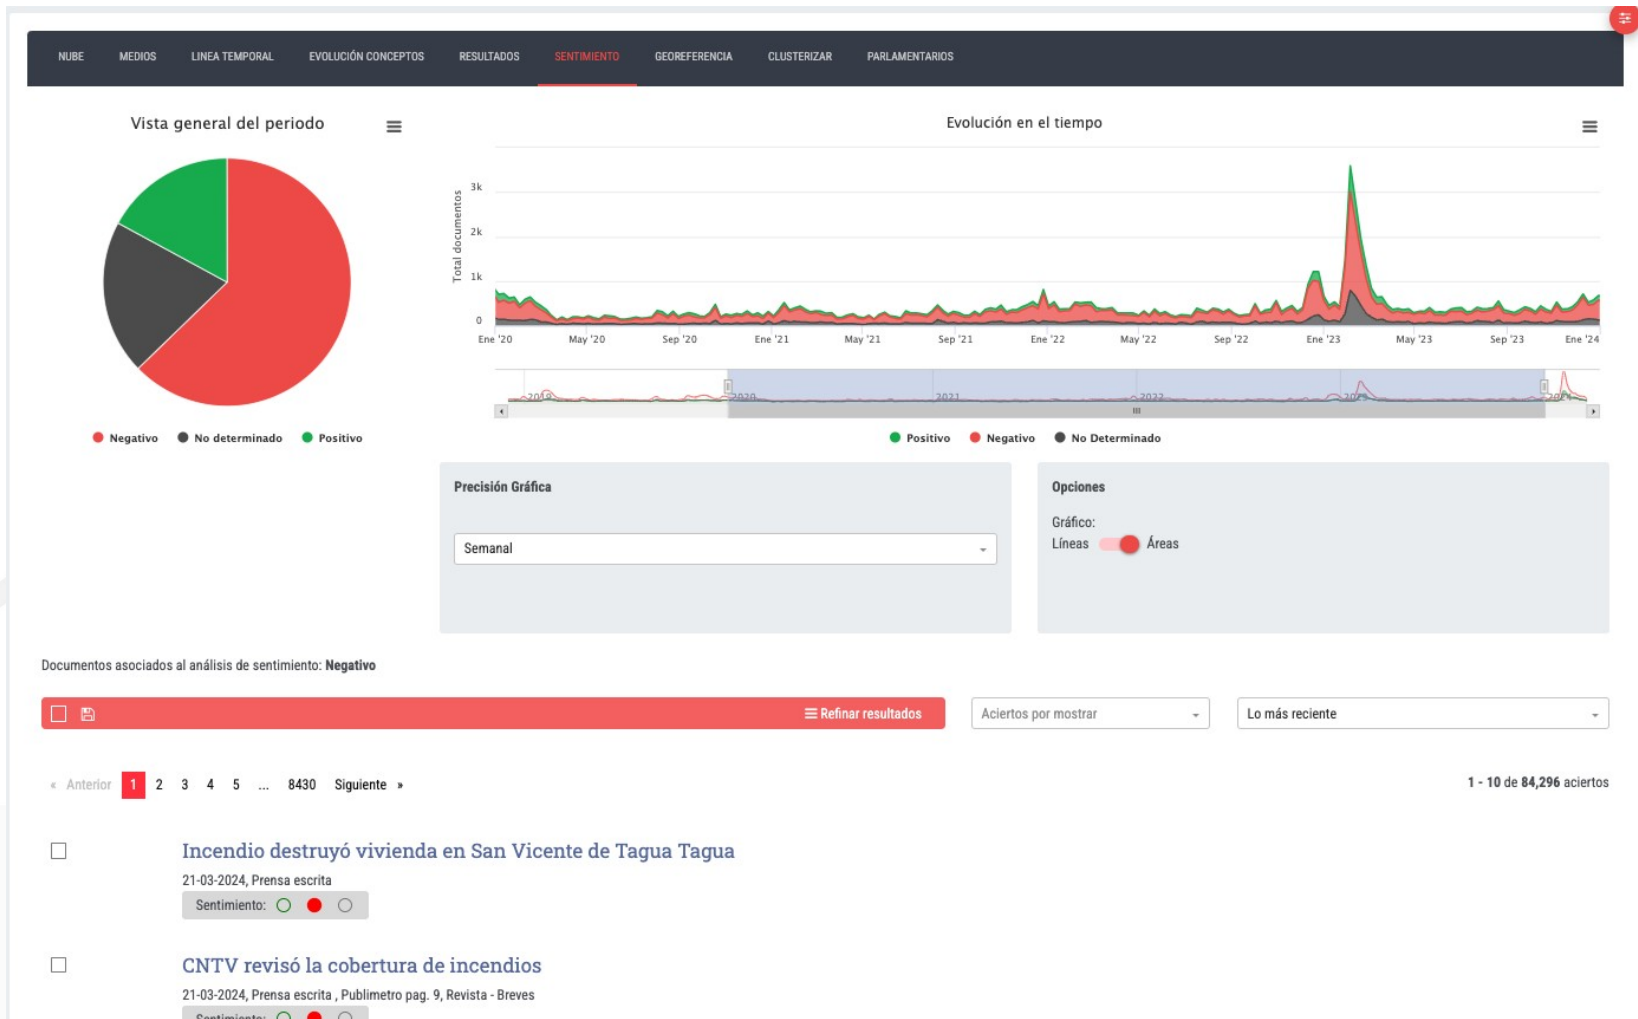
NUBE MEDIOS LINEA TEMPORAL EVOLUCIÓN CONCEPTOS RESULTADOS SENTIMIENTO GEOREFERENCIA CLUSTERIZAR PARLAMENTARIOS

Vista general del periodo

Negativo No determinado Positivo

Evolución en el tiempo

Total documentos
3k
2k
1k
0
Ene '20 May '20 Sep '20 Ene '21 May '21 Sep '21 Ene '22 May '22 Sep '22 Ene '23 May '23 Sep '23 Ene '24

2019 2020 2021 2022 2023 2024

Positivo Negativo No Determinado

Precisión Gráfica

Semanal

Opciones

Gráfico:
Líneas Áreas

Documentos asociados al análisis de sentimiento: Negativo

Refinar resultados

Aciertos por mostrar

Lo más reciente

« Anterior 1 2 3 4 5 ... 8430 Siguiente »

1 - 10 de 84,296 aciertos

Incendio destruyó vivienda en San Vicente de Tagua Tagua

21-03-2024, Prensa escrita

Sentimiento:

CNTV revisó la cobertura de incendios

21-03-2024, Prensa escrita , Publimetro pag. 9, Revista - Breves

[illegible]